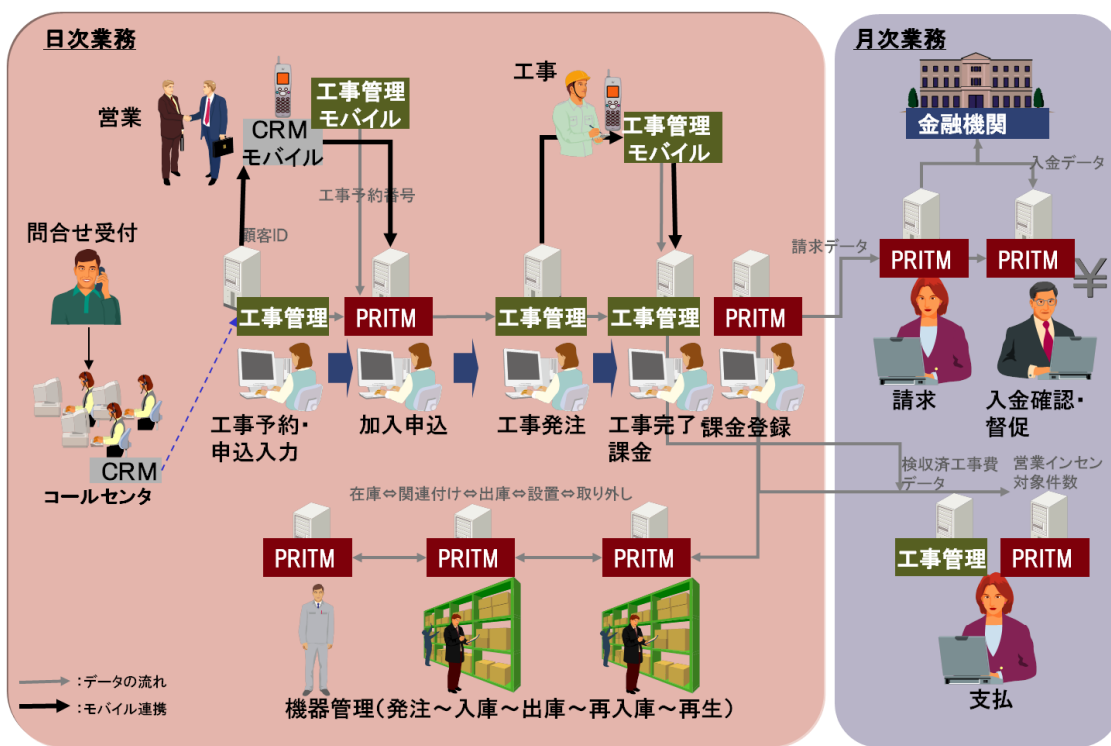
日次業務

営業

CRM
モバイル

工事管理
モバイル

工事予約番号

顧客ID

問合せ受付

CRM
コールセンタ

工事管理

PRITM

工事

工事管理
モバイル

工事管理

工事管理

PRITM

工事予約・
申込入力

加入申込

工事発注

工事完了
課金

課金登録

在庫⇔関連付け⇔出庫⇔設置⇔取り外し

PRITM

PRITM

PRITM

機器管理（発注～入庫～出庫～再入庫～再生）

:データの流れ

:モバイル連携

月次業務

金融機関

入金データ

請求データ

PRITM

PRITM

¥

請求

入金確認・
督促

検収済工事費
データ

営業インセン
対象件数

工事管理

PRITM

支払